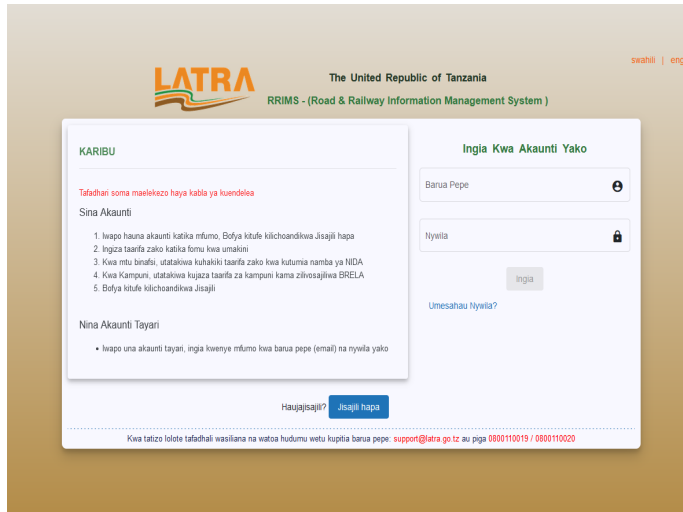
swahili | eng

LATRA

The United Republic of Tanzania

RRIMS - (Road & Railway Information Management System )

KARIBU

Tafadhari soma maelekezo haya kabla ya kuendelea

Sina Akaunti

1. Iwapo hauna akaunti katika mfumo, Bofya kitufe kilichoandikwa Jisajili hapa
2. Ingiza taarifa zako katika fomu kwa umakini
3. Kwa mtu binafsi, utatakiwa kuhakiki taarifa zako kwa kutumia namba ya NIDA
4. Kwa Kampuni, utatakiwa kujaza taarifa za kampuni kama zilivosajiliwa BRELA
5. Bofya kitufe kilichoandikwa Jisajili

Nina Akaunti Tayari

• Iwapo una akaunti tayari, ingia kwenye mfumo kwa barua pepe (email) na nywila yako

Ingia Kwa Akaunti Yako

Barua Pepe

Nywila

Ingia

Umesahau Nywila?

Haujajisajili? Jisajili hapa

Kwa tatizo lolote tafadhali wasiliana na watoa hudumu wetu kupitia barua pepe: support@latra.go.tz au piga 0800110019 / 0800110020